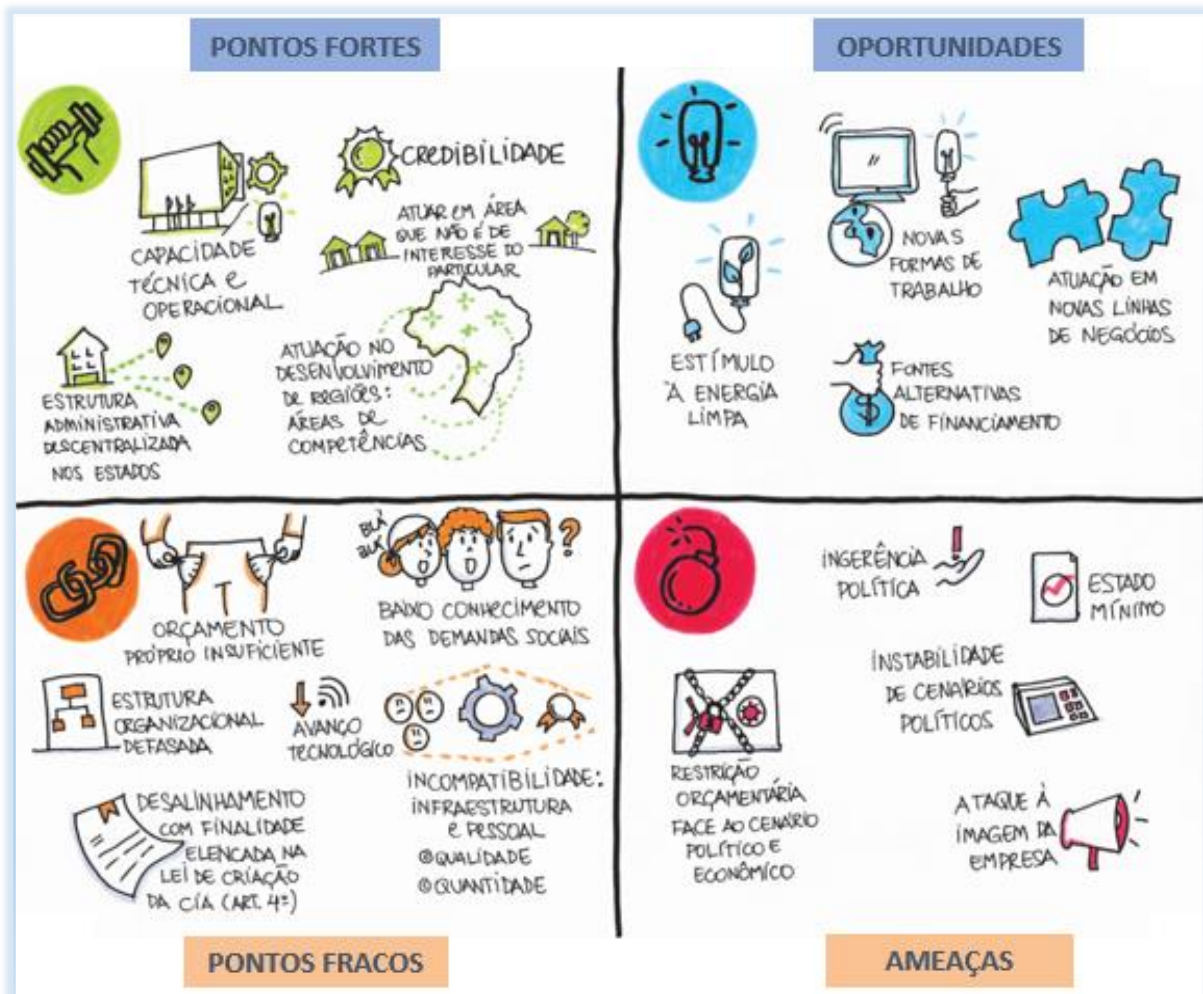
PONTOS FORTES

CREDIBILIDADE

CAPACIDADE TÉCNICA E OPERACIONAL

ATUAR EM ÁREA QUE NÃO É DE INTERESSE DO PARTICULAR

ESTRUTURA ADMINISTRATIVA DESCENTRALIZADA NOS ESTADOS

ATUAÇÃO NO DESENVOLVIMENTO DE REGIÕES: ÁREAS DE COMPETÊNCIAS

OPORTUNIDADES

NOVAS FORMAS DE TRABALHO

ATUAÇÃO EM NOVAS LINHAS DE NEGÓCIOS

ESTÍMULO À ENERGIA LIMPA

FONTES ALTERNATIVAS DE FINANCIAMENTO

BLÁ BLÁ

ORÇAMENTO PRÓPRIO INSUFICIENTE

BAIXO CONHECIMENTO DAS DEMANDAS SOCIAIS

ESTRUTURA ORGANIZACIONAL DEFASADA

AVANÇO TECNOLÓGICO

INCOMPATIBILIDADE: INFRAESTRUTURA E PESSOAL
QUALIDADE
QUANTIDADE

DESALINHAMENTO COM FINALIDADE ELENCADA NA LEI DE CRIAÇÃO DA CIA (ART. 4º)

PONTOS FRACOS

INGERÊNCIA POLÍTICA

ESTADO MÍNIMO

INSTABILIDADE DE CENÁRIOS POLÍTICOS

RESTRIÇÃO ORÇAMENTÁRIA FACE AO CENÁRIO POLÍTICO E ECONÔMICO

ATAQUE À IMAGEM DA EMPRESA

AMEAÇAS